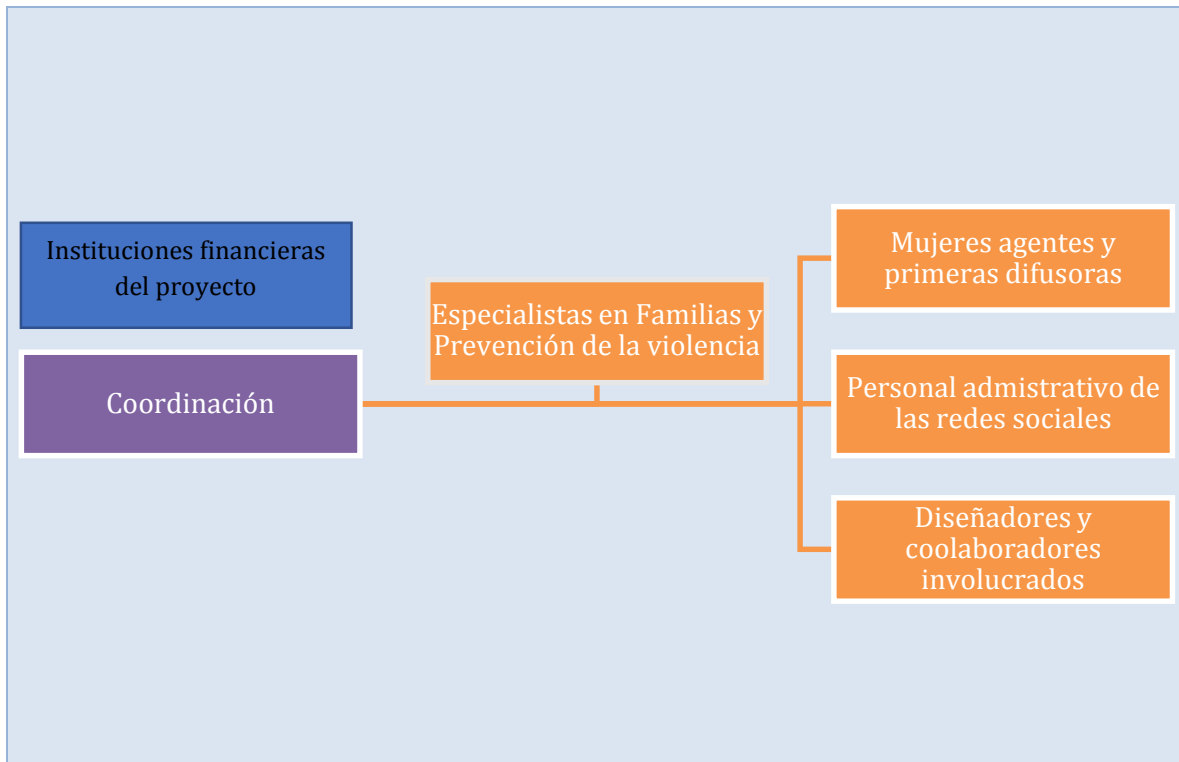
Instituciones financieras del proyecto

Coordinación

Especialistas en Familias y Prevención de la violencia

Mujeres agentes y primeras difusoras

Personal admistrativo de las redes sociales

Diseñadores y coolaboradores involucrados